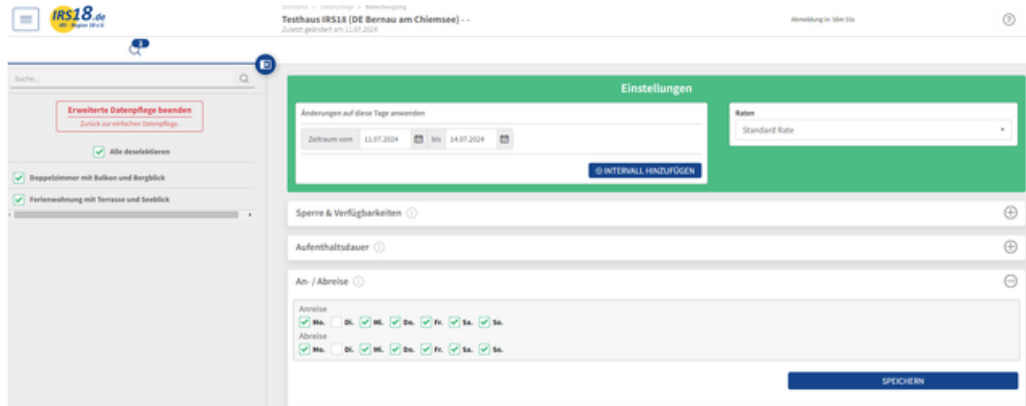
IRS18.de
IRS · Region 18 e.V.

Startseite » Datenpflege » Bearbeitung

Testhaus IRS18 (DE Bernau am Chiemsee) - -
Zuletzt geändert am 11.07.2024

Abmeldung in: 58m 53s

2

Suche...

Erweiterte Datenpflege beenden
Zurück zur einfachen Datenpflege.

Alle deselektieren

Doppelzimmer mit Balkon und Bergblick

Ferienwohnung mit Terrasse und Seeblick

Einstellungen

Änderungen auf diese Tage anwenden

Zeitraum vom 11.07.2024 bis 14.07.2024

INTERVALL HINZUFÜGEN

Raten
Standard Rate

Sperre & Verfügbarkeiten

Aufenthaltsdauer

An- / Abreise

Anreise
Mo. Di. Mi. Do. Fr. Sa. So.
Abreise
Mo. Di. Mi. Do. Fr. Sa. So.

SPEICHERN